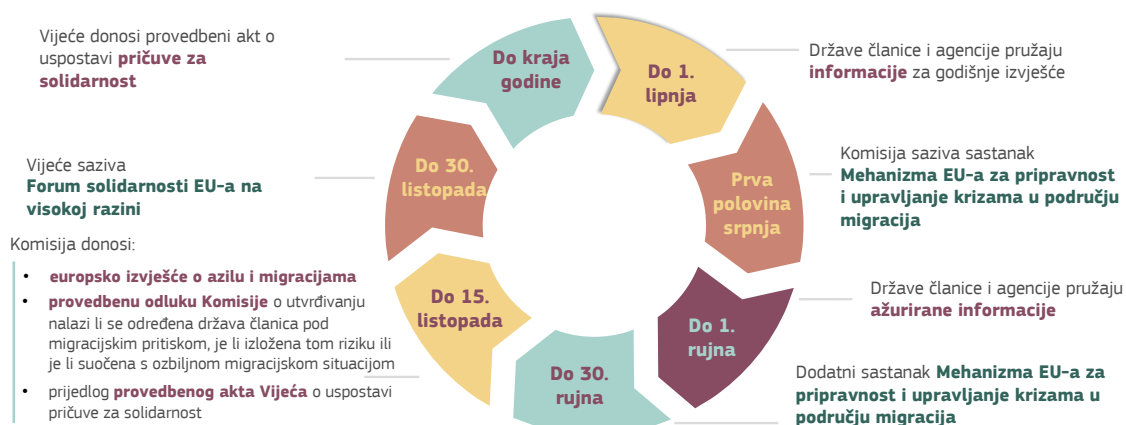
Vijeće donosi provedbeni akt o uspostavi **pričuve za solidarnost**

Do kraja godine

Do 1. lipnja

Države članice i agencije pružaju **informacije** za godišnje izvješće

Vijeće saziva **Forum solidarnosti EU-a na visokoj razini**

Do 30. listopada

Prva polovina srpnja

Komisija saziva sastanak **Mehanizma EU-a za pripravnost i upravljanje krizama u području migracija**

Komisija donosi:

- **europsko izvješće o azilu i migracijama**
- **provedbenu odluku Komisije** o utvrđivanju nalazi li se određena država članica pod migracijskim pritiskom, je li izložena tom riziku ili je li suočena s ozbiljnom migracijskom situacijom
- prijedlog **provedbenog akta Vijeća** o uspostavi pričuve za solidarnost

Do 15. listopada

Do 1. rujna

Države članice i agencije pružaju **ažurirane informacije**

Do 30. rujna

Dodatni sastanak **Mehanizma EU-a za pripravnost i upravljanje krizama u području migracija**